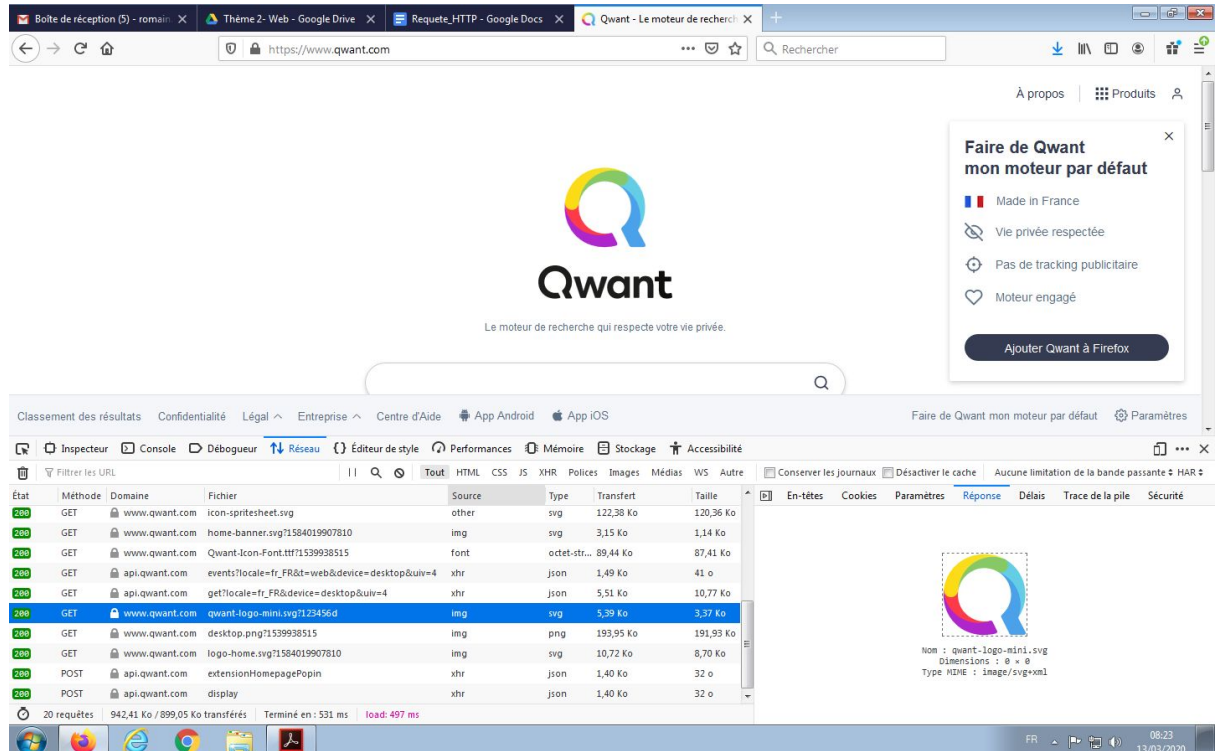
Boîte de réception (5) - romain
Thème 2- Web - Google Drive
Requete_HTTP - Google Docs
Qwant - Le moteur de recherch

https://www.qwant.com
Rechercher

À propos
Produits

Faire de Qwant mon moteur par défaut
Made in France
Vie privée respectée
Pas de tracking publicitaire
Moteur engagé
Ajouter Qwant à Firefox

Qwant
Le moteur de recherche qui respecte votre vie privée.

Classement des résultats Confidentialité Légal Entreprise Centre d'Aide App Android App iOS
Faire de Qwant mon moteur par défaut Paramètres

Inspecteur Console Débogueur Réseau Éditeur de style Performances Mémoire Stockage Accessibilité
Filtrer les URL
Tout HTML CSS JS XHR Polices Images Médias WS Autre
Conserver les journaux Désactiver le cache Aucune limitation de la bande passante HAR

| État | Méthode | Domaine | Fichier | Source | Type | Transfert | Taille |
|---|---|---|---|---|---|---|---|
| 200 | GET | www.qwant.com | icon-spritesheet.svg | other | svg | 122,38 Ko | 120,36 Ko |
| 200 | GET | www.qwant.com | home-banner.svg?1584019907810 | img | svg | 3,15 Ko | 1,14 Ko |
| 200 | GET | www.qwant.com | Qwant-Icon-Font.ttf?1539938515 | font | octet-str... | 89,44 Ko | 87,41 Ko |
| 200 | GET | api.qwant.com | events?locale=fr_FR&t=web&device=desktop&uiv=4 | xhr | json | 1,49 Ko | 41 o |
| 200 | GET | api.qwant.com | get?locale=fr_FR&device=desktop&uiv=4 | xhr | json | 5,51 Ko | 10,77 Ko |
| 200 | GET | www.qwant.com | qwant-logo-mini.svg?123456d | img | svg | 5,39 Ko | 3,37 Ko |
| 200 | GET | www.qwant.com | desktop.png?1539938515 | img | png | 193,95 Ko | 191,93 Ko |
| 200 | GET | www.qwant.com | logo-home.svg?1584019907810 | img | svg | 10,72 Ko | 8,70 Ko |
| 200 | POST | api.qwant.com | extensionHomepagePopin | xhr | json | 1,40 Ko | 32 o |
| 200 | POST | api.qwant.com | display | xhr | json | 1,40 Ko | 32 o |

20 requêtes 942,41 Ko / 899,05 Ko transférés Terminé en : 531 ms load: 497 ms

En-têtes Cookies Paramètres Réponse Délais Trace de la pile Sécurité
Nom : qwant-logo-mini.svg
Dimensions : 0 × 0
Type MIME : image/svg+xml

FR 08:23 13/03/2020